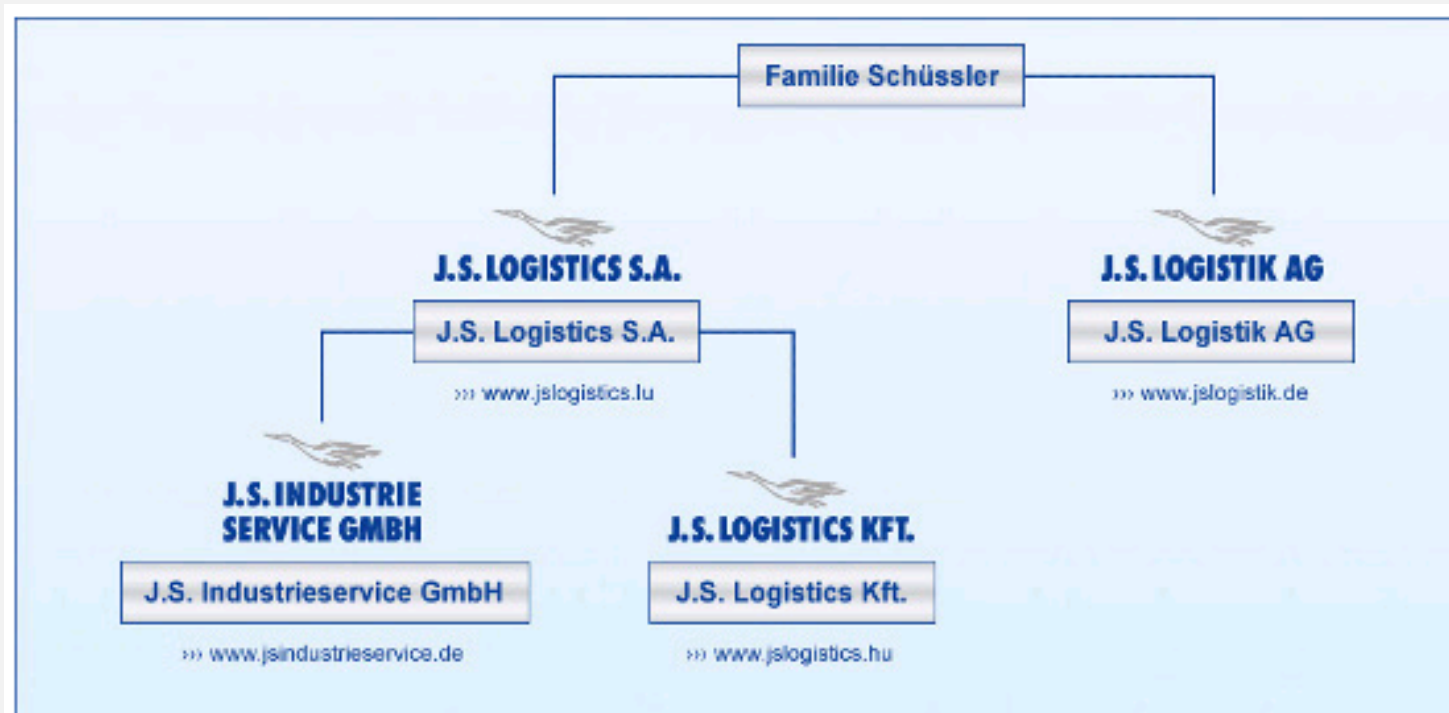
Familie Schüssler

J.S. LOGISTICS S.A.

J.S. Logistics S.A.

››› www.jslogistics.lu

J.S. LOGISTIK AG

J.S. Logistik AG

››› www.jslogistik.de

J.S. INDUSTRIE SERVICE GMBH

J.S. Industrieservice GmbH

››› www.jsindustrieservice.de

J.S. LOGISTICS KFT.

J.S. Logistics Kft.

››› www.jslogistics.hu